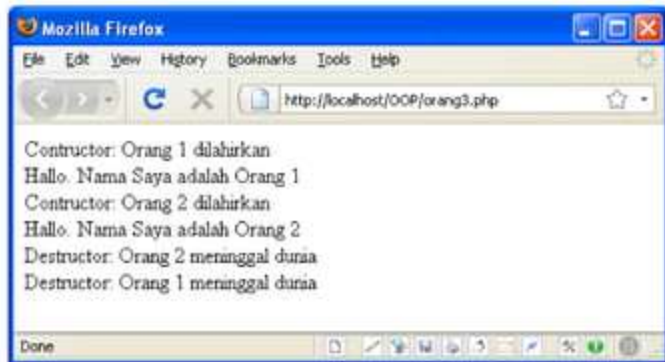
Mozilla Firefox

File Edit View History Bookmarks Tools Help

http://localhost/OOP/orang3.php

Contructor: Orang 1 dilahirkan
Hallo. Nama Saya adalah Orang 1
Contructor: Orang 2 dilahirkan
Hallo. Nama Saya adalah Orang 2
Destructor: Orang 2 meninggal dunia
Destructor: Orang 1 meninggal dunia

Done